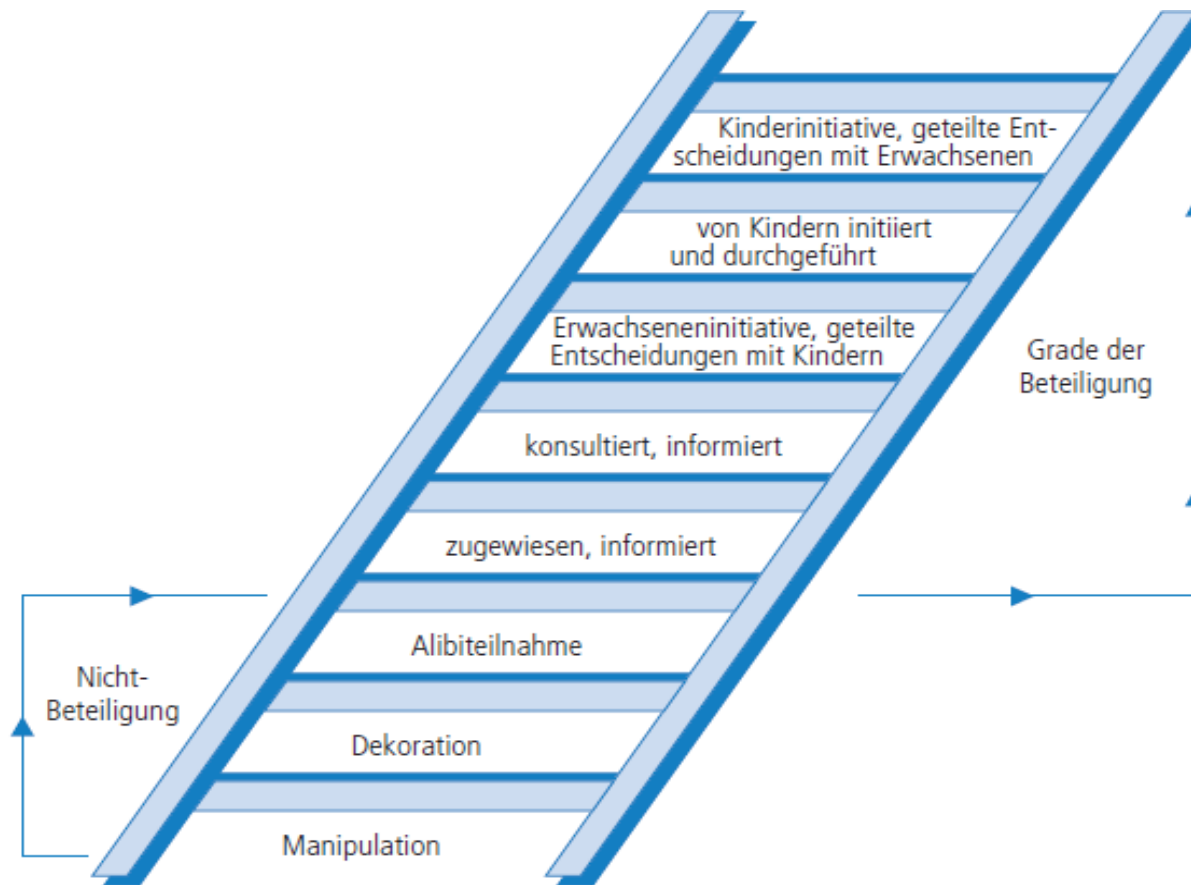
Kinderinitiative, geteilte Entscheidungen mit Erwachsenen

von Kindern initiiert und durchgeführt

Erwachseneninitiative, geteilte Entscheidungen mit Kindern

Grade der Beteiligung

konsultiert, informiert

zugewiesen, informiert

Alibiteilnahme

Nicht-Beteiligung

Dekoration

Manipulation